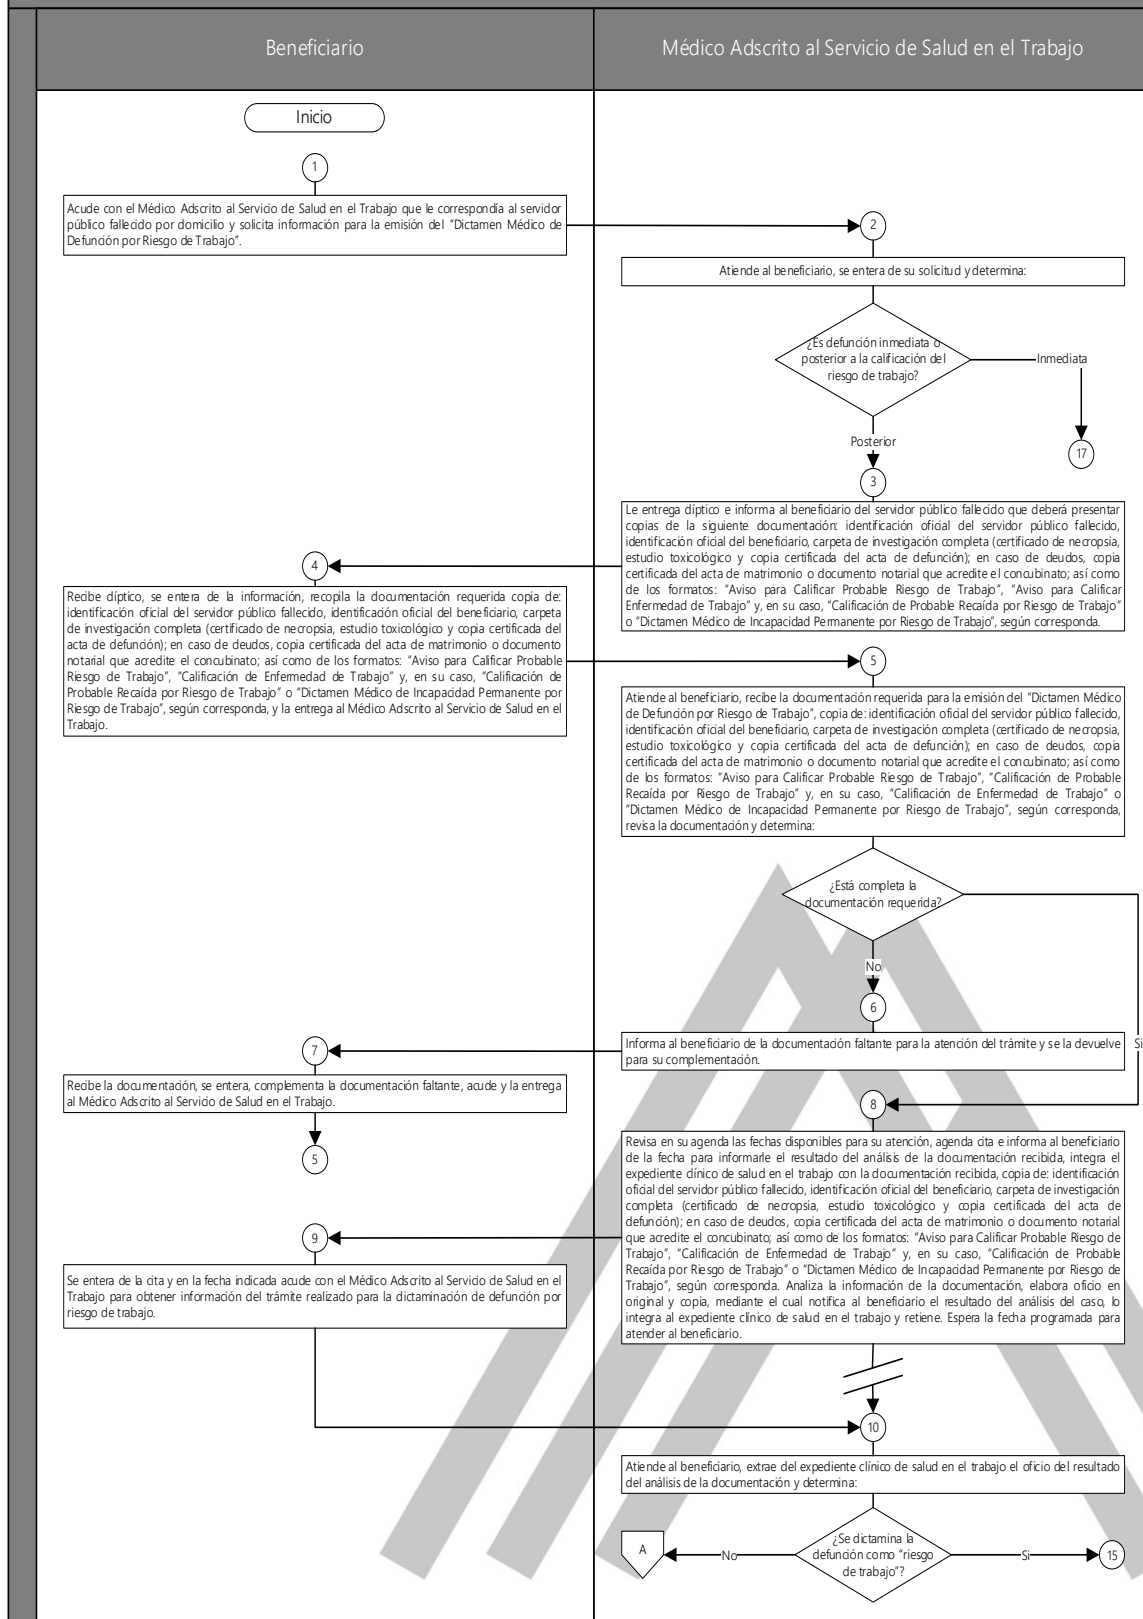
Beneficiario

Médico Adscrito al Servicio de Salud en el Trabajo

Inicio

1

Acude con el Médico Adscrito al Servicio de Salud en el Trabajo que le correspondía al servidor público fallecido por domicilio y solicita información para la emisión del "Dictamen Médico de Defunción por Riesgo de Trabajo".

2

Atiende al beneficiario, se entera de su solicitud y determina:

¿Es defunción inmediata o posterior a la calificación del riesgo de trabajo?

Inmediata

17

Posterior

3

Le entrega díptico e informa al beneficiario del servidor público fallecido que deberá presentar copias de la siguiente documentación: identificación oficial del servidor público fallecido, identificación oficial del beneficiario, carpeta de investigación completa (certificado de necropsia, estudio toxicológico y copia certificada del acta de defunción); en caso de deudos, copia certificada del acta de matrimonio o documento notarial que acredite el concubinato; así como de los formatos: "Aviso para Calificar Probable Riesgo de Trabajo", "Aviso para Calificar Enfermedad de Trabajo" y, en su caso, "Calificación de Probable Recaída por Riesgo de Trabajo" o "Dictamen Médico de Incapacidad Permanente por Riesgo de Trabajo", según corresponda.

4

Recibe díptico, se entera de la información, recopila la documentación requerida copia de: identificación oficial del servidor público fallecido, identificación oficial del beneficiario, carpeta de investigación completa (certificado de necropsia, estudio toxicológico y copia certificada del acta de defunción); en caso de deudos, copia certificada del acta de matrimonio o documento notarial que acredite el concubinato; así como de los formatos: "Aviso para Calificar Probable Riesgo de Trabajo", "Calificación de Enfermedad de Trabajo" y, en su caso, "Calificación de Probable Recaída por Riesgo de Trabajo" o "Dictamen Médico de Incapacidad Permanente por Riesgo de Trabajo", según corresponda, y la entrega al Médico Adscrito al Servicio de Salud en el Trabajo.

5

Atiende al beneficiario, recibe la documentación requerida para la emisión del "Dictamen Médico de Defunción por Riesgo de Trabajo", copia de: identificación oficial del servidor público fallecido, identificación oficial del beneficiario, carpeta de investigación completa (certificado de necropsia, estudio toxicológico y copia certificada del acta de defunción); en caso de deudos, copia certificada del acta de matrimonio o documento notarial que acredite el concubinato; así como de los formatos: "Aviso para Calificar Probable Riesgo de Trabajo", "Calificación de Probable Recaída por Riesgo de Trabajo" y, en su caso, "Calificación de Enfermedad de Trabajo" o "Dictamen Médico de Incapacidad Permanente por Riesgo de Trabajo", según corresponda, revisa la documentación y determina:

¿Está completa la documentación requerida?

No

6

Informa al beneficiario de la documentación faltante para la atención del trámite y se la devuelve para su complementación.

Sí

7

Recibe la documentación, se entera, complementa la documentación faltante, acude y la entrega al Médico Adscrito al Servicio de Salud en el Trabajo.

5

8

Revisa en su agenda las fechas disponibles para su atención, agenda cita e informa al beneficiario de la fecha para informarle el resultado del análisis de la documentación recibida, integra el expediente clínico de salud en el trabajo con la documentación recibida, copia de: identificación oficial del servidor público fallecido, identificación oficial del beneficiario, carpeta de investigación completa (certificado de necropsia, estudio toxicológico y copia certificada del acta de defunción); en caso de deudos, copia certificada del acta de matrimonio o documento notarial que acredite el concubinato; así como de los formatos: "Aviso para Calificar Probable Riesgo de Trabajo", "Calificación de Enfermedad de Trabajo" y, en su caso, "Calificación de Probable Recaída por Riesgo de Trabajo" o "Dictamen Médico de Incapacidad Permanente por Riesgo de Trabajo", según corresponda. Analiza la información de la documentación, elabora oficio en original y copia, mediante el cual notifica al beneficiario el resultado del análisis del caso, lo integra al expediente clínico de salud en el trabajo y retiene. Espera la fecha programada para atender al beneficiario.

9

Se entera de la cita y en la fecha indicada acude con el Médico Adscrito al Servicio de Salud en el Trabajo para obtener información del trámite realizado para la dictaminación de defunción por riesgo de trabajo.

10

Atiende al beneficiario, extrae del expediente clínico de salud en el trabajo el oficio del resultado del análisis de la documentación y determina:

A

No

¿Se dictamina la defunción como "riesgo de trabajo"?

Sí

15